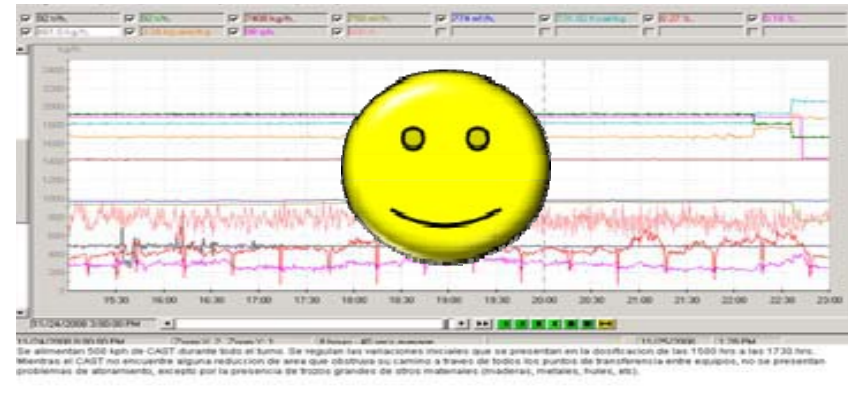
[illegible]

15:30 16:00 16:30 17:00 17:30 18:00 18:30 19:00 19:30 20:00 20:30 21:00 21:30 22:00 22:30 23:00

11/24/2008 3:00:00 PM

Se alimentan 500 kph de CAST durante todo el turno. Se regulan las variaciones iniciales que se presentan en la dosificacion de las 1500 hrs a las 1730 hrs. Mientras el CAST no encuentre alguna reduccion de area que obstruya su camino a traves de todos los puntos de transferencia entre equipos, no se presentan problemas de atoramiento, excepto por la presencia de trozos grandes de otros materiales (maderas, metales, hules, etc).